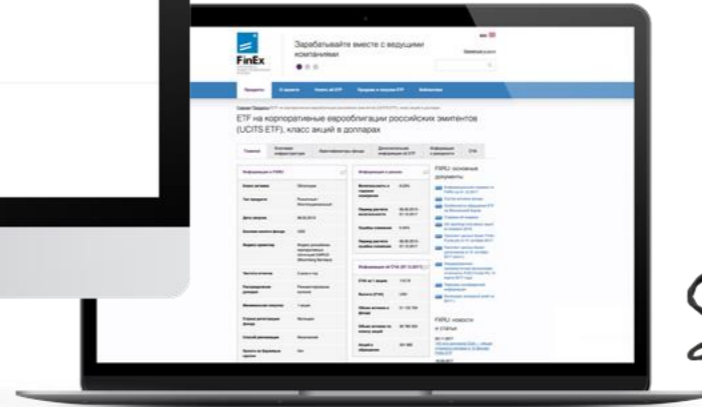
FinEx

Зарабатывайте вместе с ведущими компаниями

Продукты

ETF на корпоративные еврооблигации российских эмитентов (UCITS ETF), класс акций в долларах

Главная

Информация о FXRU

Информация о рынке

FXRU: основные документы

FXRU: новости и статьи